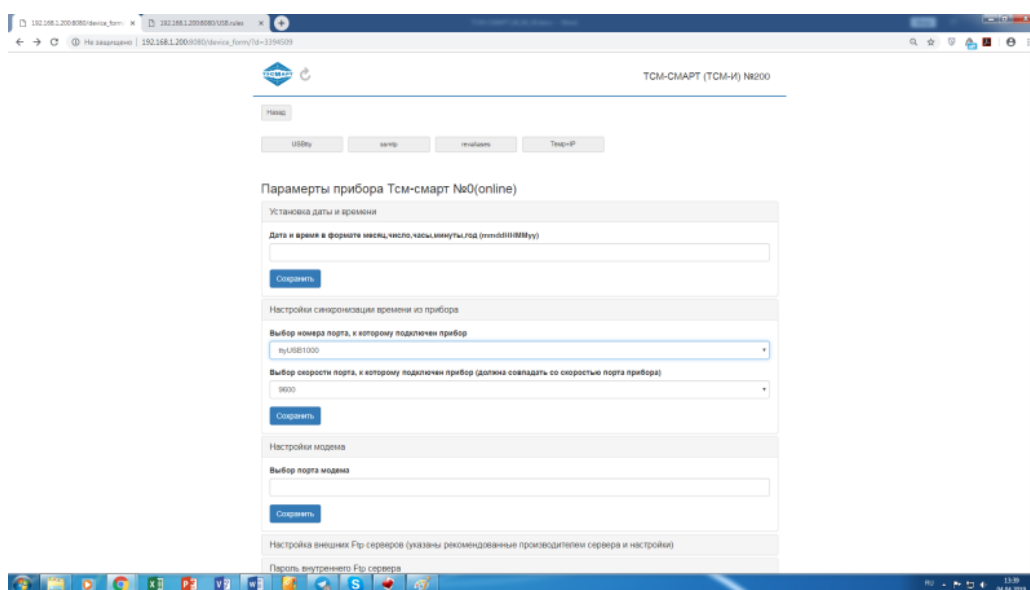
192.168.1.200:8080/device_form ×
192.168.1.200:8080/USB.rules ×
← → C ⓘ Не защищено | 192.168.1.200:8080/device_form/?id=3394509

ТСМАРТ

ТСМ-СМАРТ (ТСМ-И) №200

Назад

USBtty
samtp
revaluues
Temp+IP

Параметры прибора Тсм-смарт №0(online)

Установка даты и времени

Дата и время в формате месяц,число,часы,минуты,год (mmddHHMMyy)

Сохранить

Настройки синхронизации времени из прибора

Выбор номера порта, к которому подключен прибор

ttyUSB1000

Выбор скорости порта, к которому подключен прибор (должна совпадать со скоростью порта прибора)

9600

Сохранить

Настройки модема

Выбор порта модема

Сохранить

Настройка внешних Ftp серверов (указаны рекомендованные производителем сервера и настройки)

Пароль внутреннего Ftp сервера

RU 13:39
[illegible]